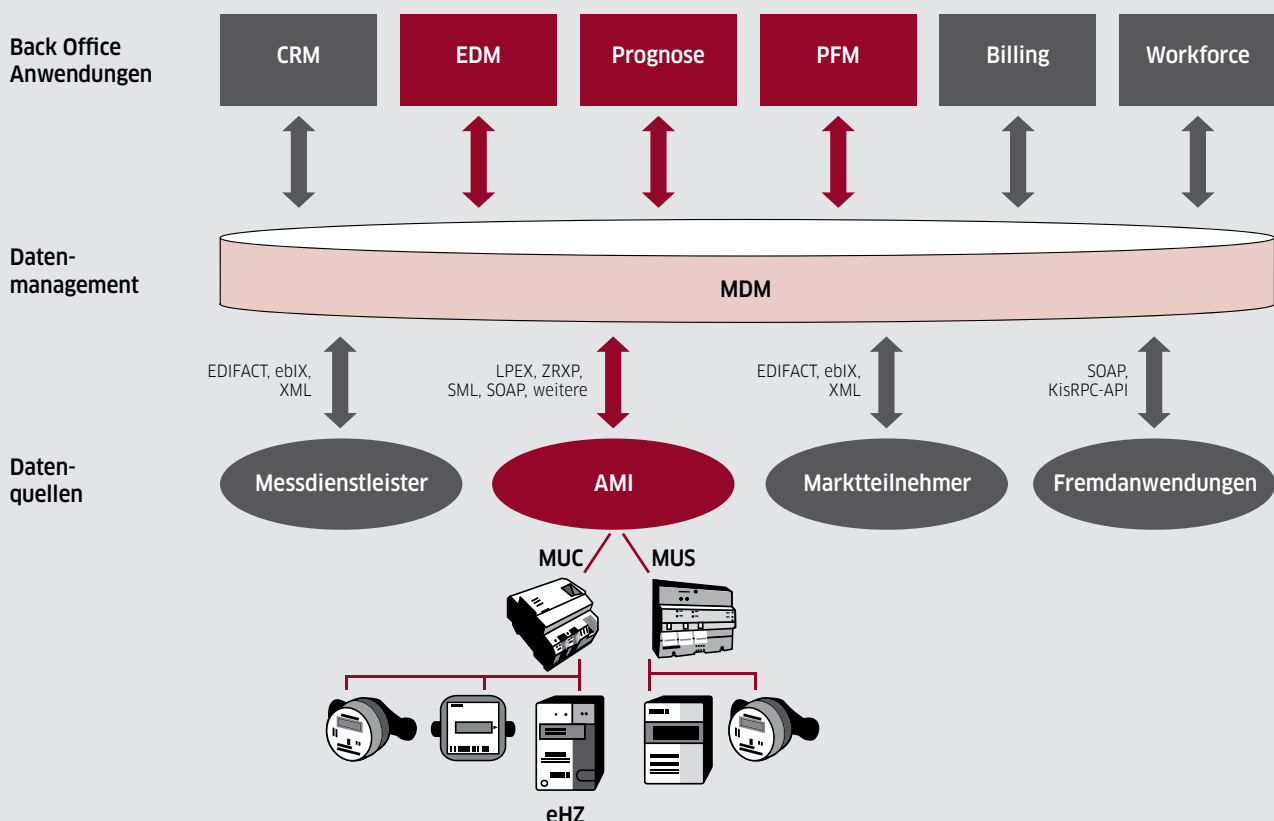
Back Office Anwendungen

CRM

EDM

Prognose

PFM

Billing

Workforce

Datenmanagement

MDM

EDIFACT, ebIX, XML

LPEX, ZRXP, SML, SOAP, weitere

EDIFACT, ebIX, XML

SOAP, KisRPC-API

Datenquellen

Messdienstleister

AMI

Marktteilnehmer

Fremdanwendungen

MUC

MUS

eHZ